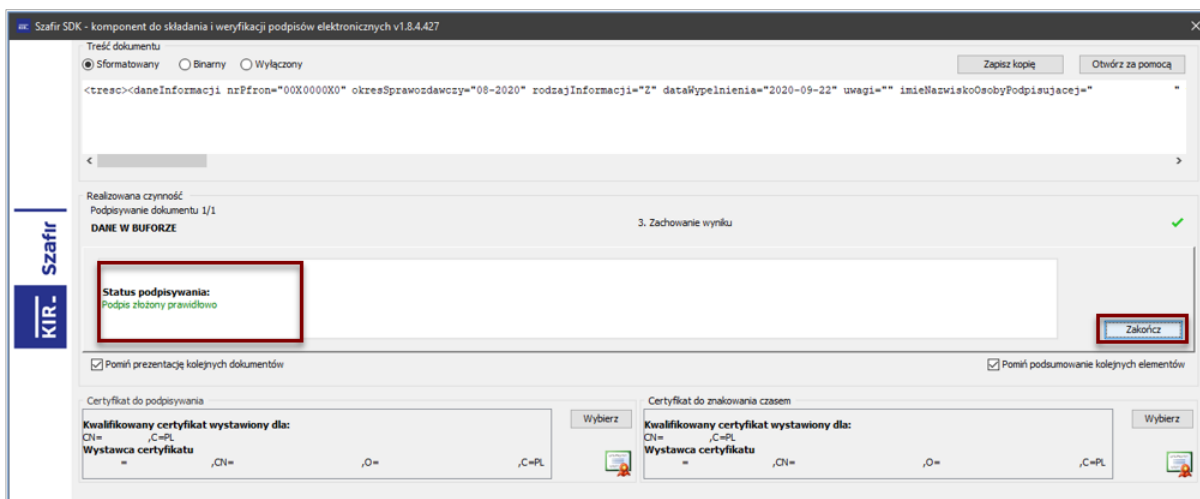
Szafir SDK - komponent do składania i weryfikacji podpisów elektronicznych v1.8.4.427

Treść dokumentu
Sformatowany Binarny Wyłączony
Zapisz kopię
Otwórz za pomocą

<tresc><daneInformacji nrPfron="00X0000X0" okresSprawozdawczy="08-2020" rodzajInformacji="Z" dataWypelnienia="2020-09-22" uwagi="" imieNazwiskoOsobyPodpisujacej="

Szafir
KIR.

Realizowana czynność
Podpisywanie dokumentu 1/1
DANE W BUFORZE
3. Zachowanie wyniku

Status podpisywania:
Podpis złożony prawidłowo

Zakończ

Pomiń prezentację kolejnych dokumentów
Pomiń podsumowanie kolejnych elementów

Certyfikat do podpisywania
Wybierz
Kwalifikowany certyfikat wystawiony dla:
CN= ,C=PL
Wystawca certyfikatu
= ,CN= ,O= ,C=PL

Certyfikat do znakowania czasem
Wybierz
Kwalifikowany certyfikat wystawiony dla:
CN= ,C=PL
Wystawca certyfikatu
= ,CN= ,O= ,C=PL